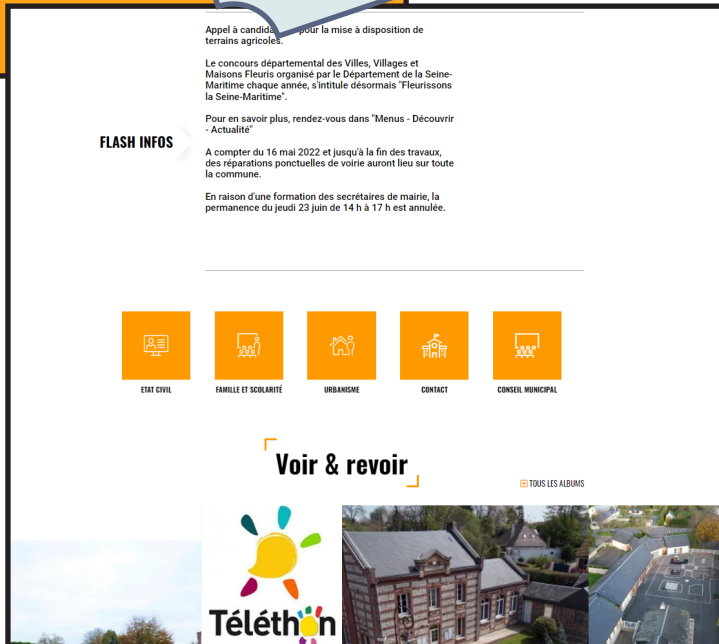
Appel à candida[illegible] pour la mise à disposition de terrains agricoles.

Le concours départemental des Villes, Villages et Maisons Fleuris organisé par le Département de la Seine-Maritime chaque année, s'intitule désormais "Fleurissons la Seine-Maritime".

Pour en savoir plus, rendez-vous dans "Menus - Découvrir - Actualité"

FLASH INFOS

A compter du 16 mai 2022 et jusqu'à la fin des travaux, des réparations ponctuelles de voirie auront lieu sur toute la commune.

En raison d'une formation des secrétaires de mairie, la permanence du jeudi 23 juin de 14 h à 17 h est annulée.

ETAT CIVIL

FAMILLE ET SCOLARITÉ

URBANISME

CONTACT

CONSEIL MUNICIPAL

Voir & revoir

TOUS LES ALBUMS

Téléthon